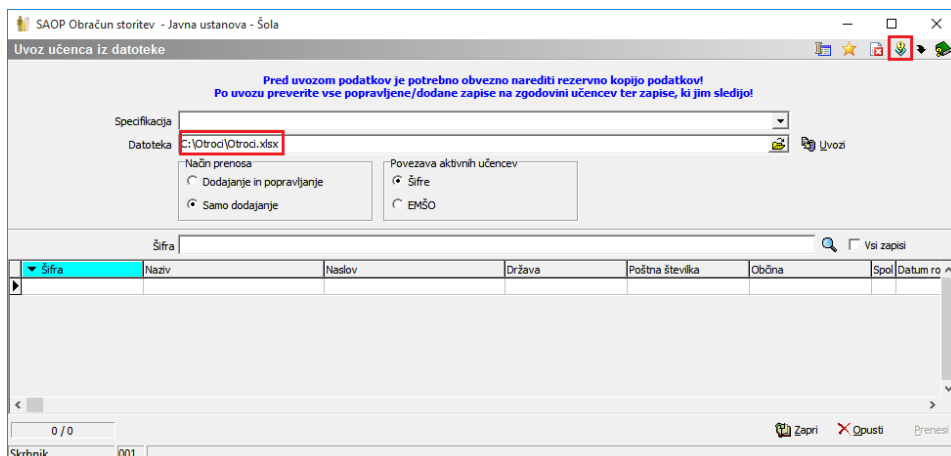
SAOP Obračun storitev - Javna ustanova - Šola

Uvoz učenca iz datoteke

Pred uvozom podatkov je potrebno obvezno narediti rezervno kopijo podatkov!
Po uvozu preverite vse popravljene/dodane zapise na zgodovini učencev ter zapise, ki jim sledijo!

Specifikacija

Datoteka C:\Otroci\Otroci.xlsx

Uvozi

Način prenosa
Dodajanje in popravljanje
Samo dodajanje

Povezava aktivnih učencev
Šifre
EMŠO

Šifra

Vsi zapisi

| Šifra | Naziv | Naslov | Država | Poštna številka | Občina | Spol | Datum ro |
|---|---|---|---|---|---|---|---|
| | | | | | | | |

0 / 0

Zapri Opusti Prenesi

Skrbnik 001